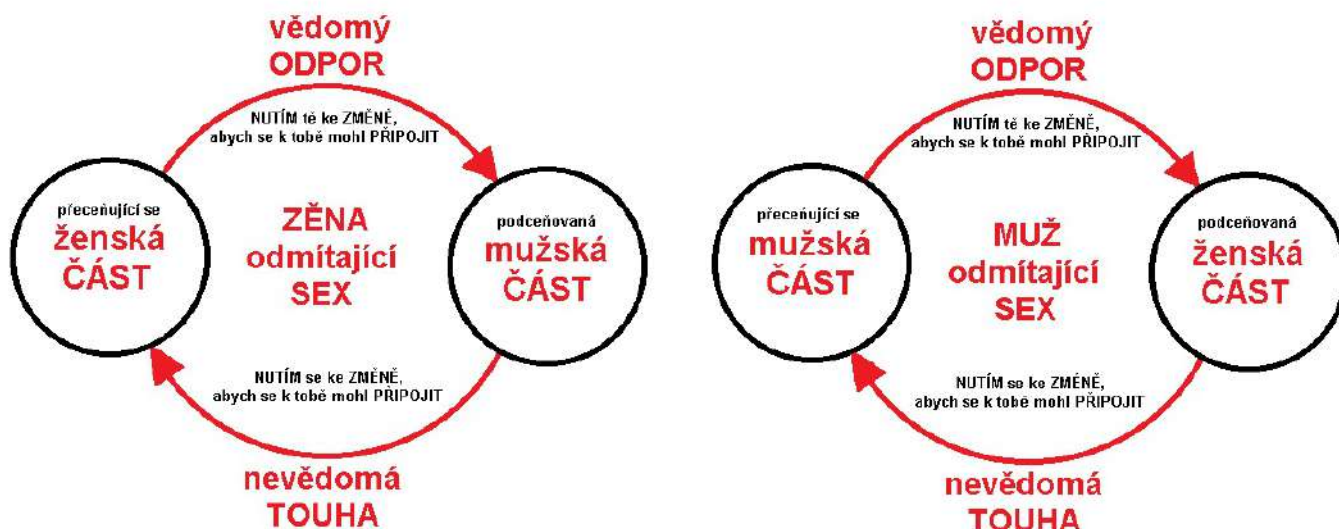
vědomý
ODPOR

NUTÍM tě ke ZMĚNĚ,
abych se k tobě mohl PŘIPOJIT

přeceňující se
ženská
ČÁST

ZĚNA
odmítající
SEX

podceňovaná
mužská
ČÁST

NUTÍM se ke ZMĚNĚ,
abych se k tobě mohl PŘIPOJIT

nevědomá
TOUHA

vědomý
ODPOR

NUTÍM tě ke ZMĚNĚ,
abych se k tobě mohl PŘIPOJIT

přeceňující se
mužská
ČÁST

MUŽ
odmítající
SEX

podceňovaná
ženská
ČÁST

NUTÍM se ke ZMĚNĚ,
abych se k tobě mohl PŘIPOJIT

nevědomá
TOUHA